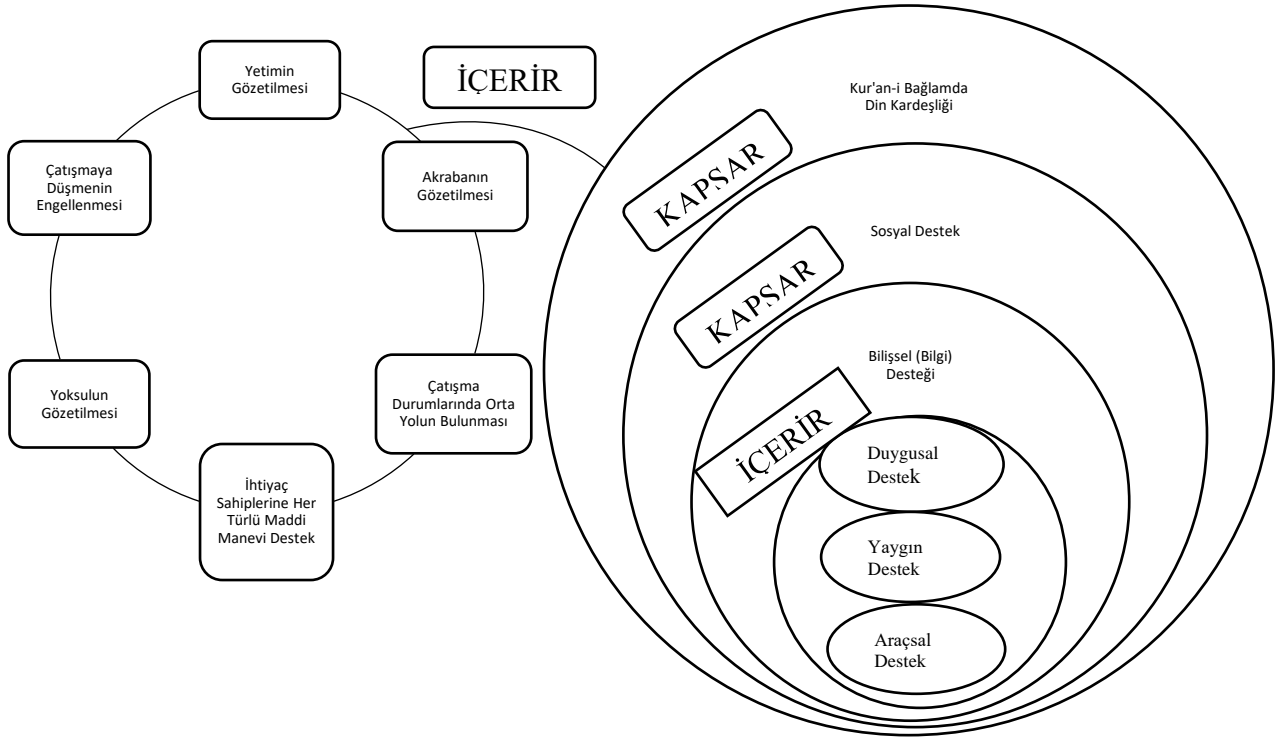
Yetimin Gözetilmesi

İÇERİR

Kur'an-i Bağlamda Din Kardeşliği

Çatışmaya Düşmenin Engellenmesi

Akrabanın Gözetilmesi

KAPSAR

Sosyal Destek

KAPSAR

Yoksulun Gözetilmesi

Çatışma Durumlarında Orta Yolun Bulunması

Bilişsel (Bilgi) Desteği

İÇERİR

İhtiyaç Sahiplerine Her Türlü Maddi Manevi Destek

Duygusal Destek

Yaygın Destek

Araçsal Destek